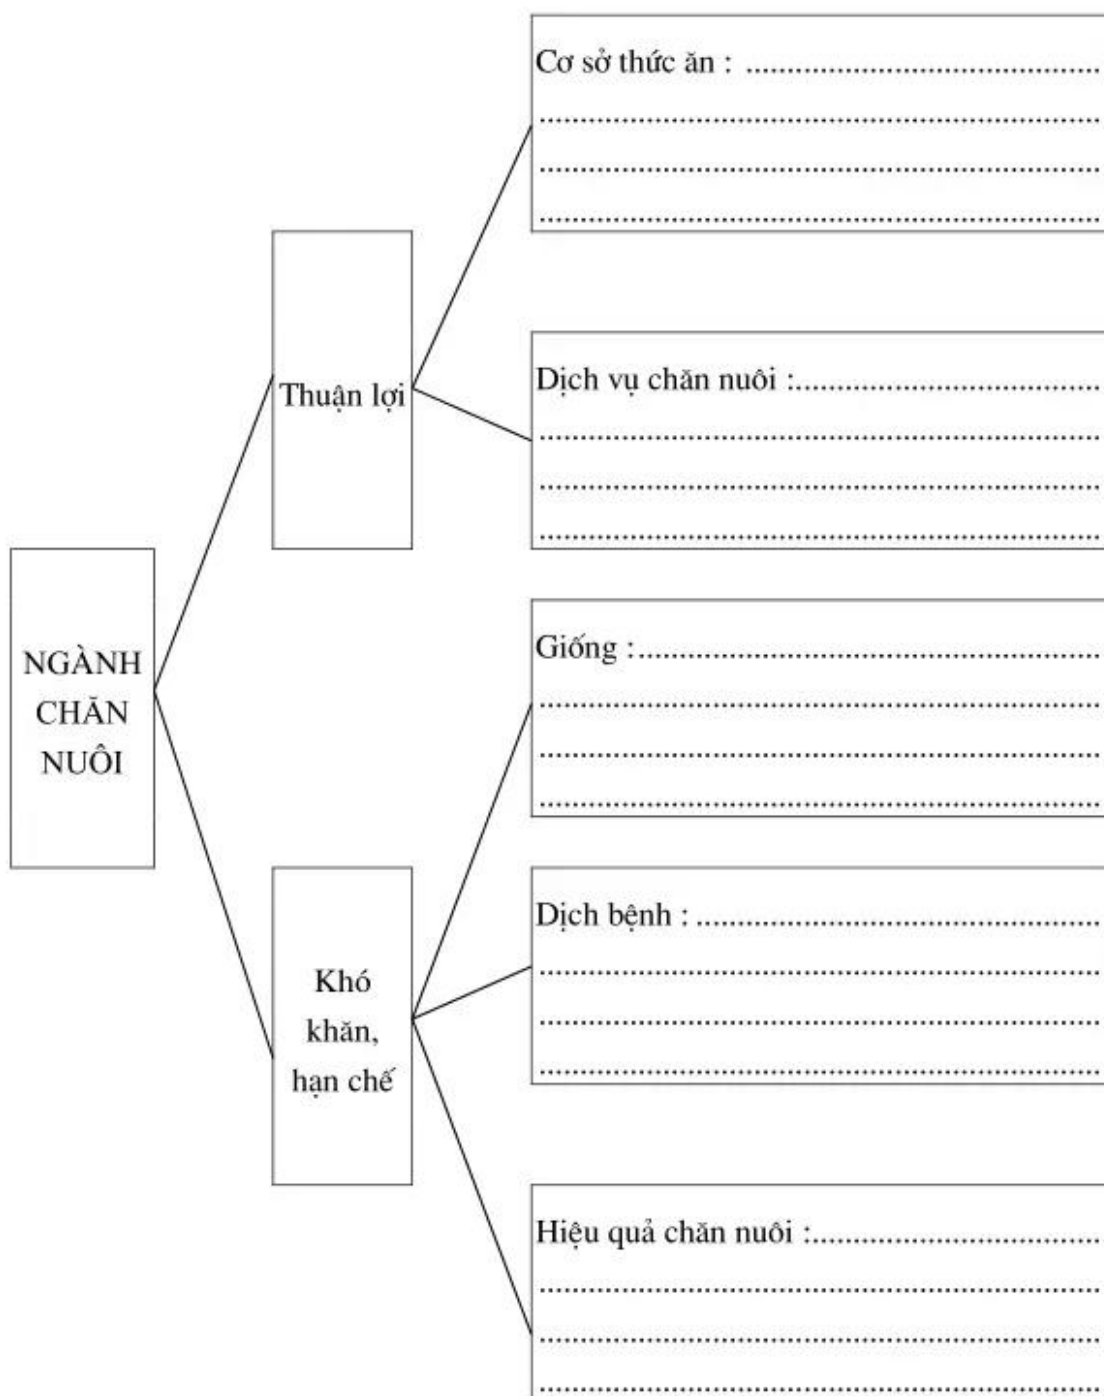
NGÀNH CHĂN NUÔI

Thuận lợi

Cơ sở thức ăn : ..............................................
..............................................
..............................................
..............................................

Dịch vụ chăn nuôi :..............................................
..............................................
..............................................
..............................................

Khó khăn, hạn chế

Giống :..............................................
..............................................
..............................................
..............................................

Dịch bệnh : ..............................................
..............................................
..............................................
..............................................

Hiệu quả chăn nuôi :..............................................
..............................................
..............................................
..............................................